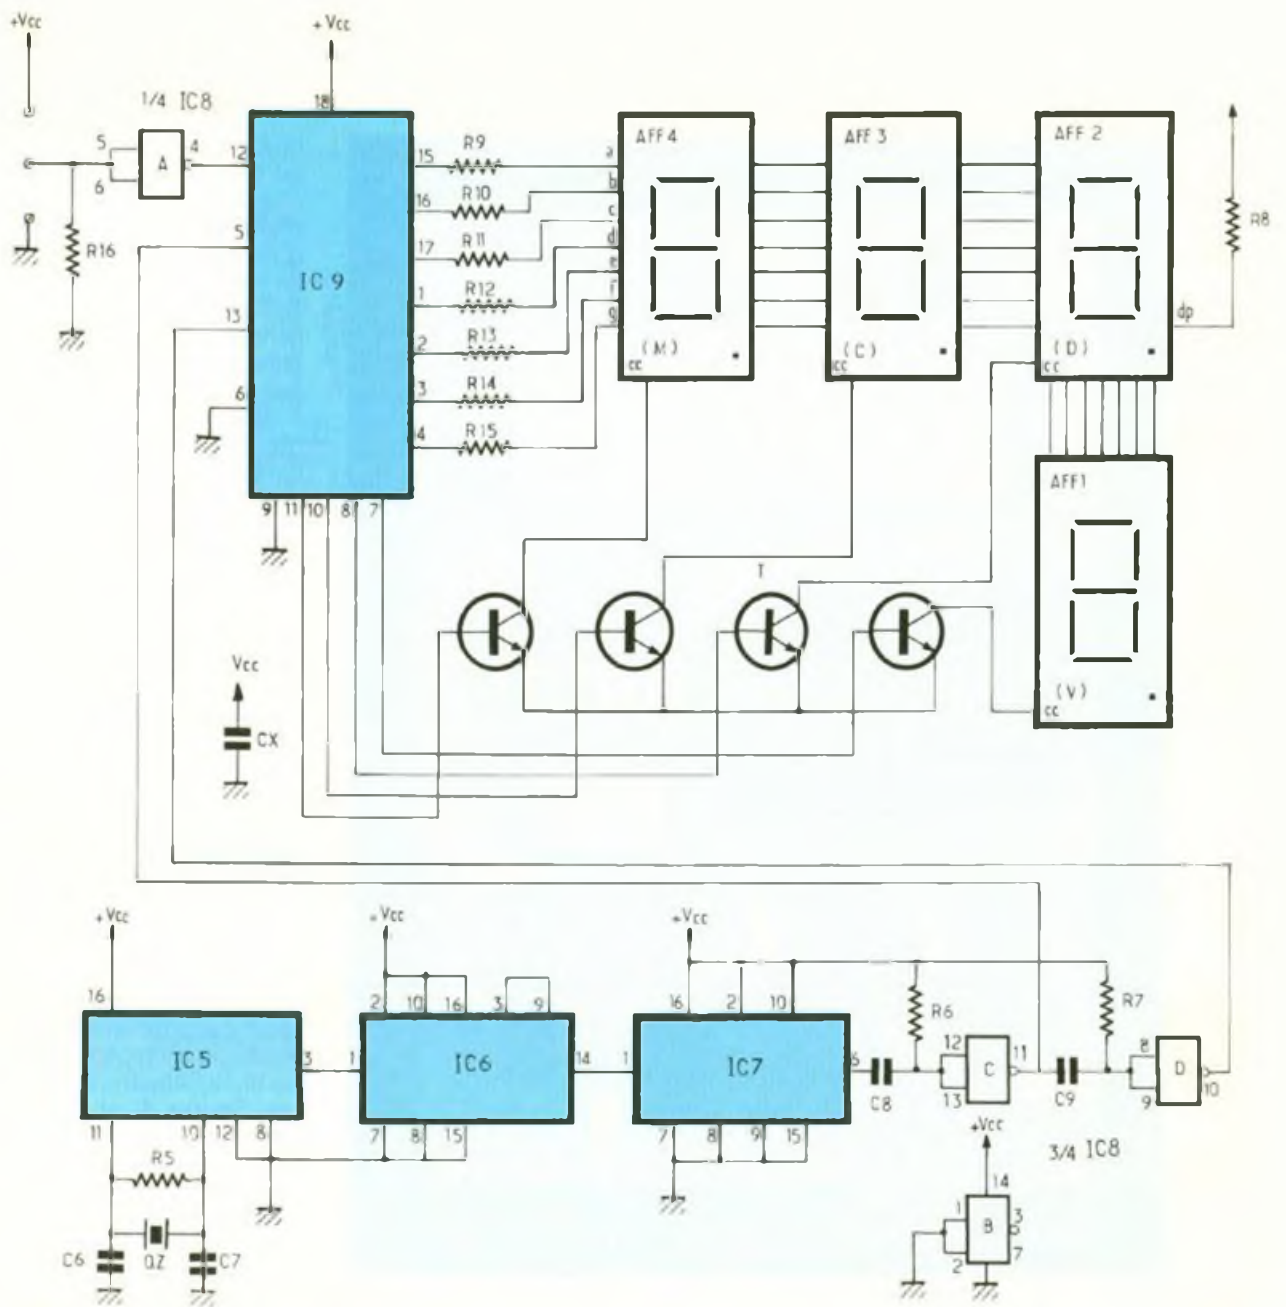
+Vcc
+Vcc
1/4 IC8
18
5
4
12
6
A
R16
5
IC 9
13
6
15
16
17
1
2
3
4
R9
R10
R11
R12
R13
R14
R15
a
b
c
d
e
f
g
AFF 4
(M)
cc
AFF 3
(C)
cc
AFF 2
(D)
cc
dp
R8
AFF1
(V)
cc
9 11 10 8 7
T
Vcc
CX
+Vcc
16
IC5
11
10
12
8
R5
C6
QZ
C7
3
+Vcc
2 10 16 3 9
1
IC6
14
7 8 15
+Vcc
16 2 10
1
IC7
6
7 8 9 15
C8
R6
12
13
C
11
C9
R7
8
9
D
10
3/4 IC8
+Vcc
14
1
2
B
3
7